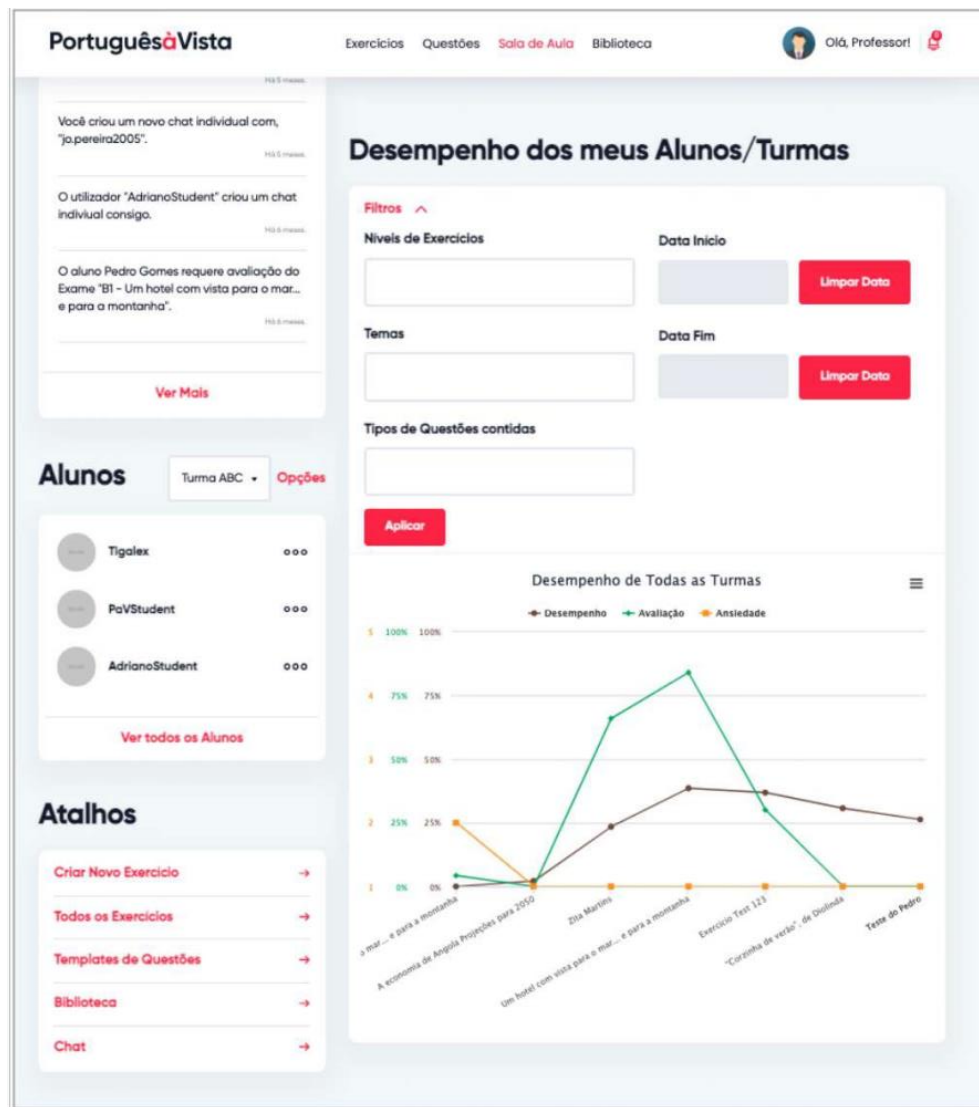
PortuguêsàVista

Exercícios Questões Sala de Aula Biblioteca

Olá, Professor!

Há 5 meses

Você criou um novo chat individual com, "jo.pereira2005".

Há 5 meses

O utilizador "AdrianoStudent" criou um chat indiviual consigo.

Há 6 meses

O aluno Pedro Gomes requere avaliação do Exame "B1 - Um hotel com vista para o mar... e para a montanha".

Há 6 meses

Ver Mais

Alunos

Turma ABC

Opções

Tigalex

PaVStudent

AdrianoStudent

Ver todos os Alunos

Atalhos

Criar Novo Exercício →

Todos os Exercícios →

Templates de Questões →

Biblioteca →

Chat →

Desempenho dos meus Alunos/Turmas

Filtros

Níveis de Exercícios

Data Início

Limpar Data

Temas

Data Fim

Limpar Data

Tipos de Questões contidas

Aplicar

Desempenho de Todas as Turmas

Desempenho Avaliação Ansiedade

5 100% 100%

4 75% 75%

3 50% 50%

2 25% 25%

1 0% 0%

o mar... e para a montanha

A economia de Angola Projeções para 2050

Zita Martins

Um hotel com vista para o mar... e para a montanha

Exercício Test 123

"Cozinha de verão", de Diolinda

Teste do Pedro